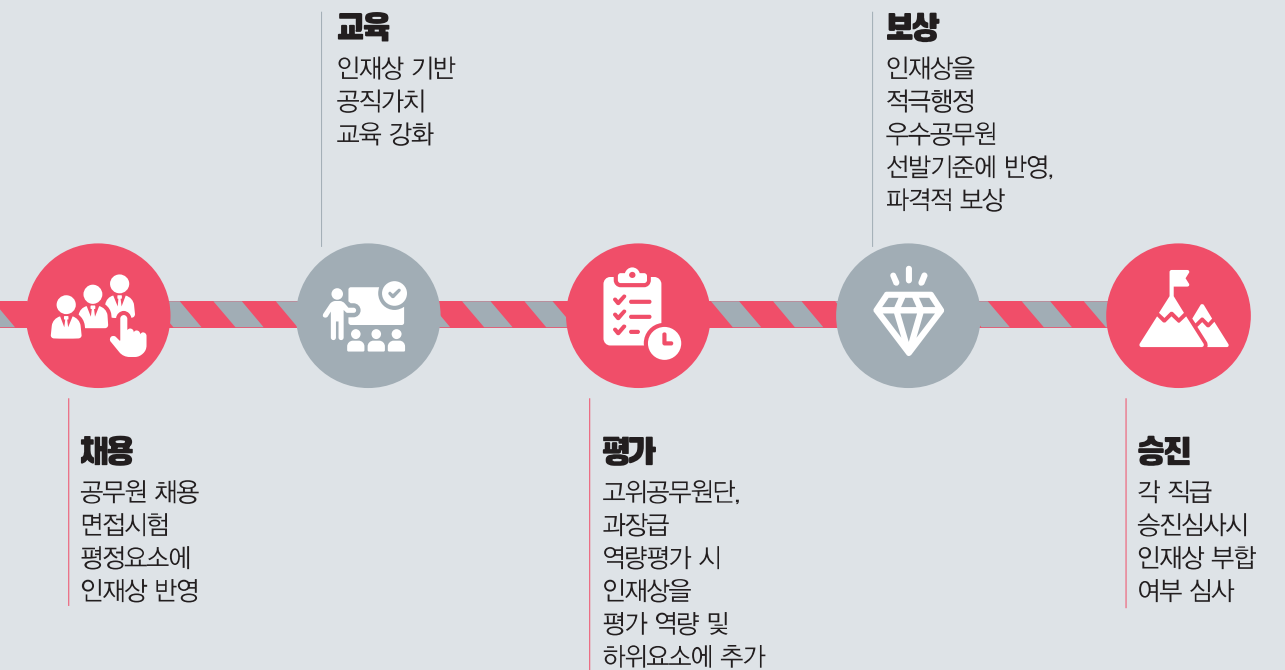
교육
인재상 기반
공직가치
교육 강화

보상
인재상을
적극행정
우수공무원
선발기준에 반영,
파격적 보상

채용
공무원 채용
면접시험
평정요소에
인재상 반영

평가
고위공무원단,
과장급
역량평가 시
인재상을
평가 역량 및
하위요소에 추가

승진
각 직급
승진심사시
인재상 부합
여부 심사